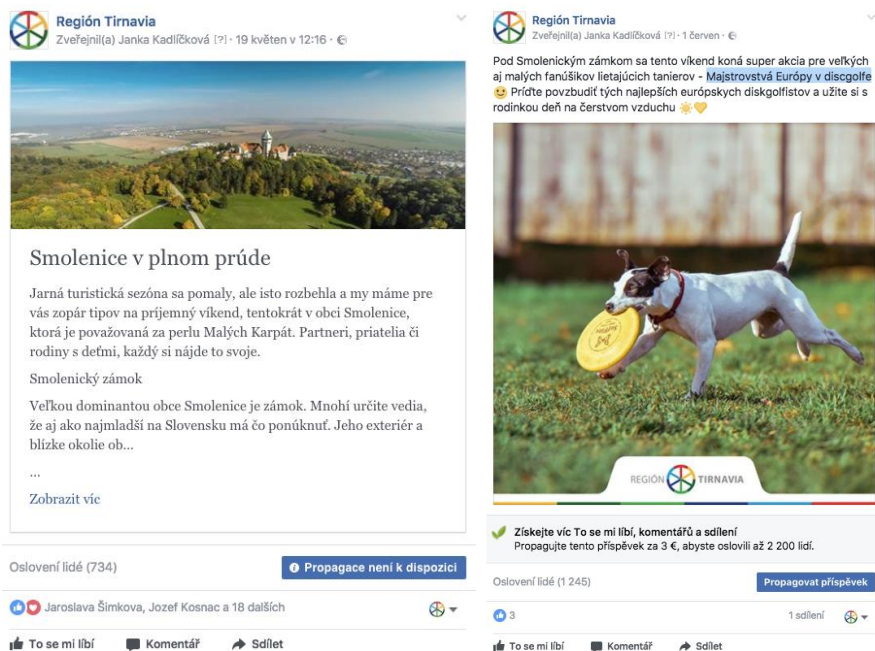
Región Tirnavia
Zveřejnil(a) Janka Kadlíčková [?] · 19 květen v 12:16 ·

Smolenice v plnom prúde

Jarná turistická sezóna sa pomaly, ale isto rozbehla a my máme pre vás zopár tipov na príjemný víkend, tentokrát v obci Smolenice, ktorá je považovaná za perlu Malých Karpát. Partneri, priatelia či rodiny s deťmi, každý si nájde to svoje.

Smolenický zámok

Veľkou dominantou obce Smolenice je zámok. Mnohí určite vedia, že aj ako najmladší na Slovensku má čo ponúknuť. Jeho exteriér a blízke okolie ob...

...

Zobrazit víc

Oslovení lidé (734)

Propagace není k dispozici

Jaroslava Šimková, Jozef Kosnac a 18 dalších

To se mi líbí   Komentář   Sdílet

Región Tirnavia
Zveřejnil(a) Janka Kadlíčková [?] · 1 červen ·

Pod Smolenickým zámkom sa tento víkend koná super akcia pre veľkých aj malých fanúšikov lietajúcich tanierov - Majstrovstvá Európy v discgolfe 🙂 Príďte povzbudiť tých najlepších európskych diskgolfistov a užite si s rodinkou deň na čerstvom vzduchu ☀️💛

REGIÓN TIRNAVIA

Získejte víc To se mi líbí, komentářů a sdílení
Propagujte tento příspěvek za 3 €, abyste oslovili až 2 200 lidí.

Oslovení lidé (1 245)

Propagovat příspěvek

3

1 sdílení

To se mi líbí   Komentář   Sdílet